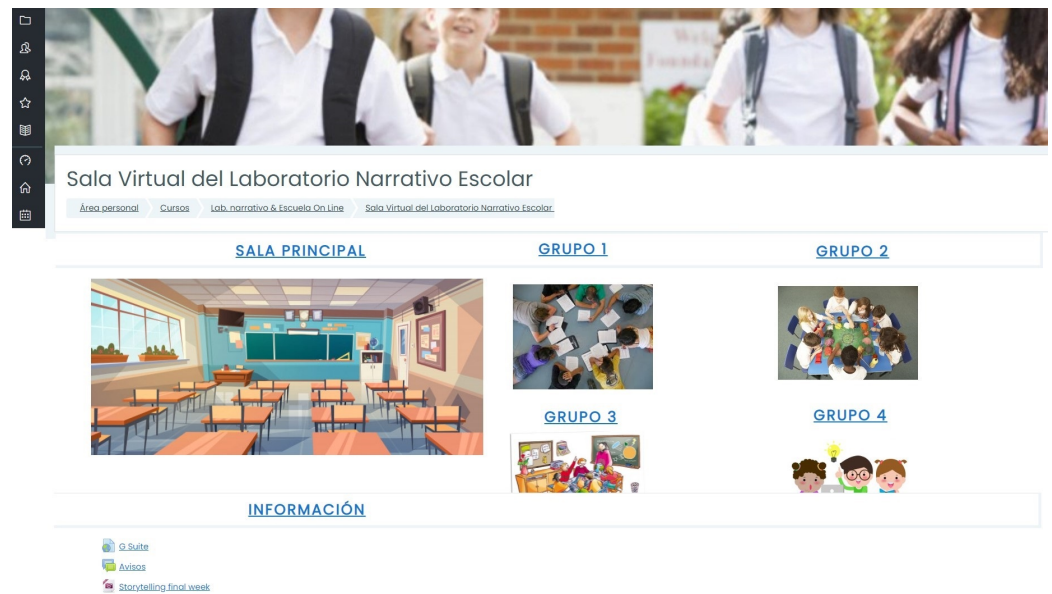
Sala Virtual del Laboratorio Narrativo Escolar

Área personal | Cursos | Lab. narrativo & Escuela On Line | Sala Virtual del Laboratorio Narrativo Escolar

SALA PRINCIPAL

GRUPO 1

GRUPO 2

GRUPO 3

GRUPO 4

INFORMACIÓN

G Suite
Avisos
Storytelling final week